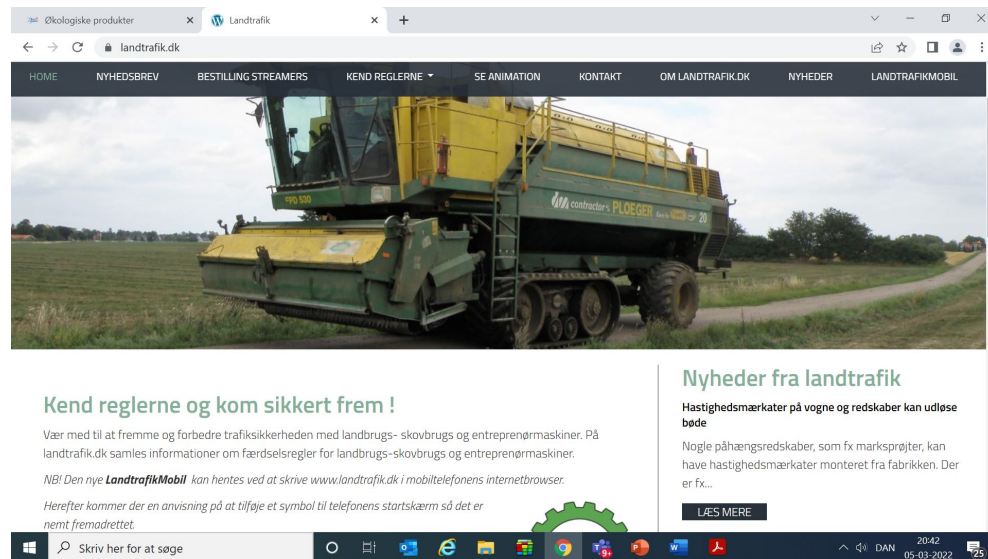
Økologiske produkter × Landtrafik × +

landtrafik.dk

HOME NYHEDSBREV BESTILLING STREAMERS KEND REGLERNE SE ANIMATION KONTAKT OM LANDTRAFIK.DK NYHEDER LANDTRAFIKMOBIL

contractor's PLOEGER 20

Kend reglerne og kom sikkert frem !

Vær med til at fremme og forbedre trafiksikkerheden med landbrugs- skovbrugs og entreprenørmaskiner. På landtrafik.dk samles informationer om færdselsregler for landbrugs-skovbrugs og entreprenørmaskiner.

NB! Den nye **LandtrafikMobil** kan hentes ved at skrive www.landtrafik.dk i mobiltelefonens internetbrowser.

Herefter kommer der en anvisning på at tilføje et symbol til telefonens startskærm så det er nemt fremadrettet.

Nyheder fra landtrafik

**Hastighedsmærkater på vogne og redskaber kan udløse bøde**

Nogle påhængsredskaber, som fx marksprøjter, kan have hastighedsmærkater monteret fra fabrikken. Der er fx...

LÆS MERE

Skriv her for at søge

DAN 20:42 05-03-2022 25